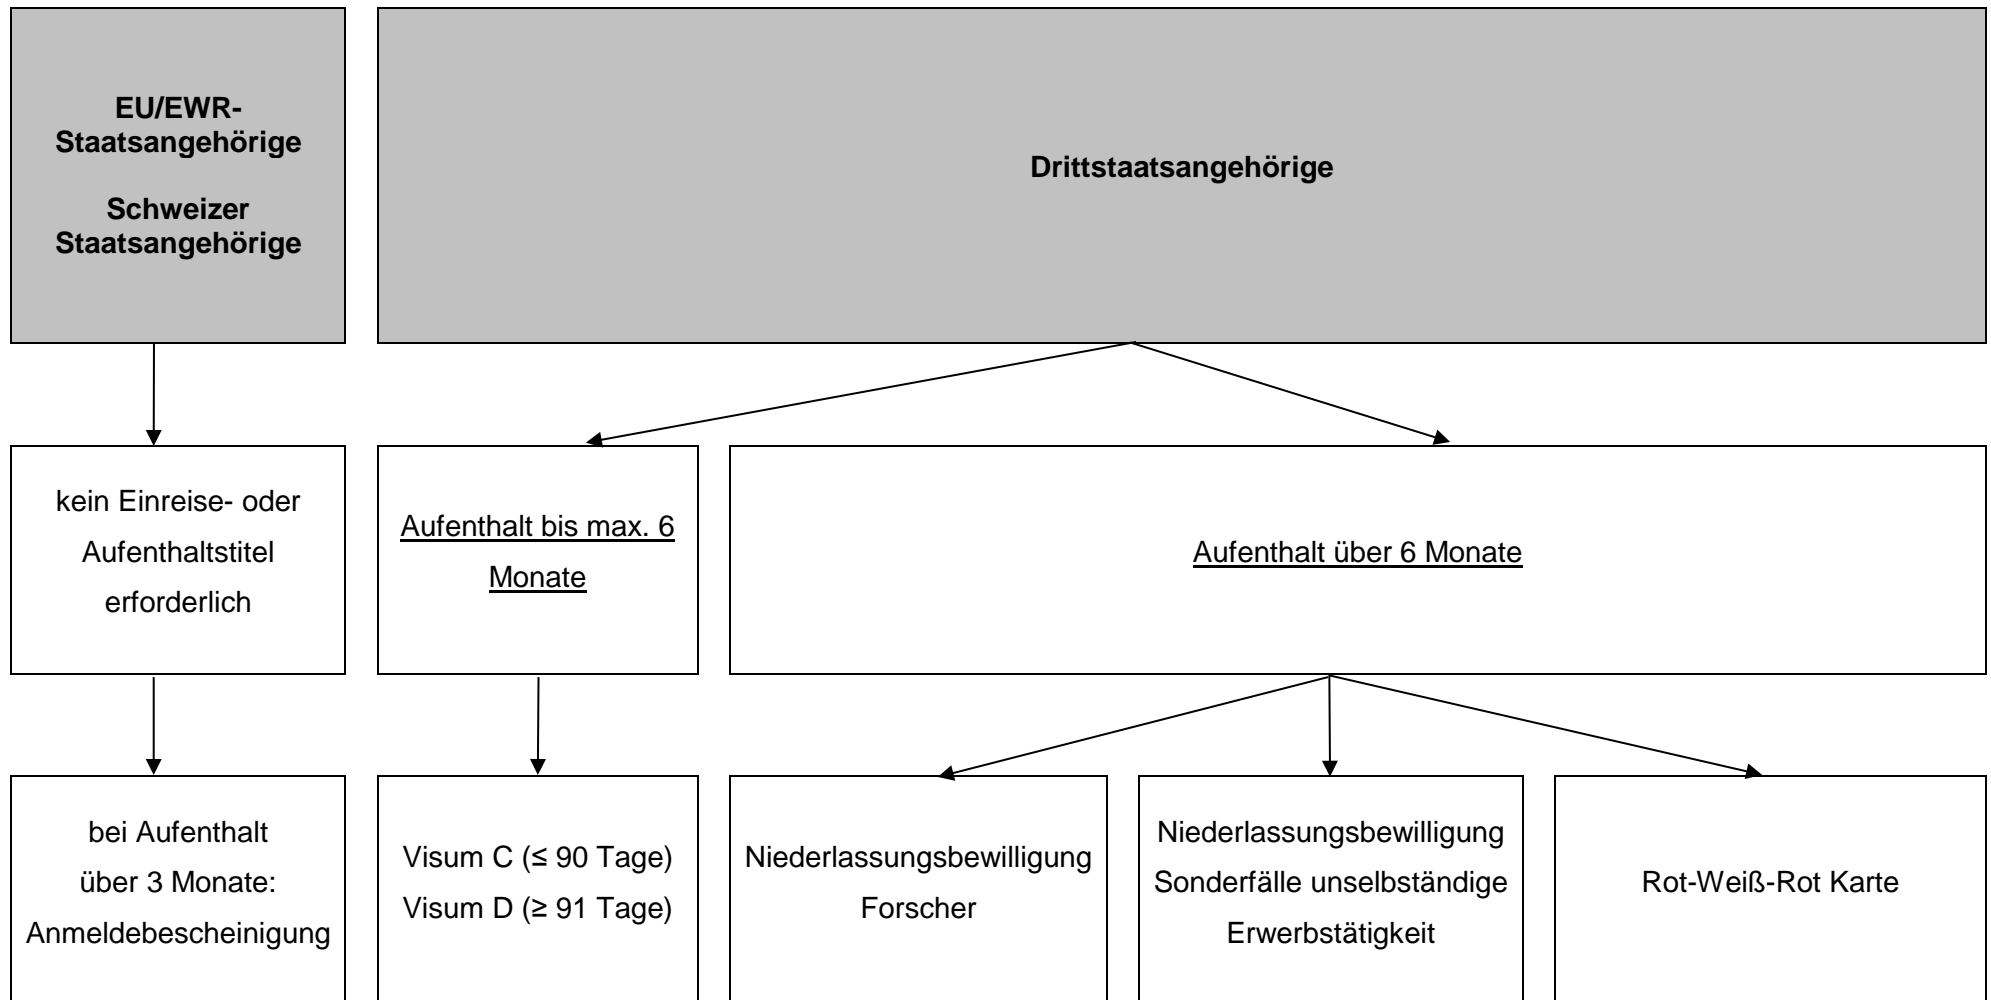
EU/EWR-Staatsangehörige

Schweizer Staatsangehörige

Drittstaatsangehörige

kein Einreise- oder Aufenthaltstitel erforderlich

Aufenthalt bis max. 6 Monate

Aufenthalt über 6 Monate

bei Aufenthalt über 3 Monate: Anmeldebescheinigung

Visum C (≤ 90 Tage)
Visum D (≥ 91 Tage)

Niederlassungsbewilligung Forscher

Niederlassungsbewilligung Sonderfälle unselbständige Erwerbstätigkeit

Rot-Weiß-Rot Karte